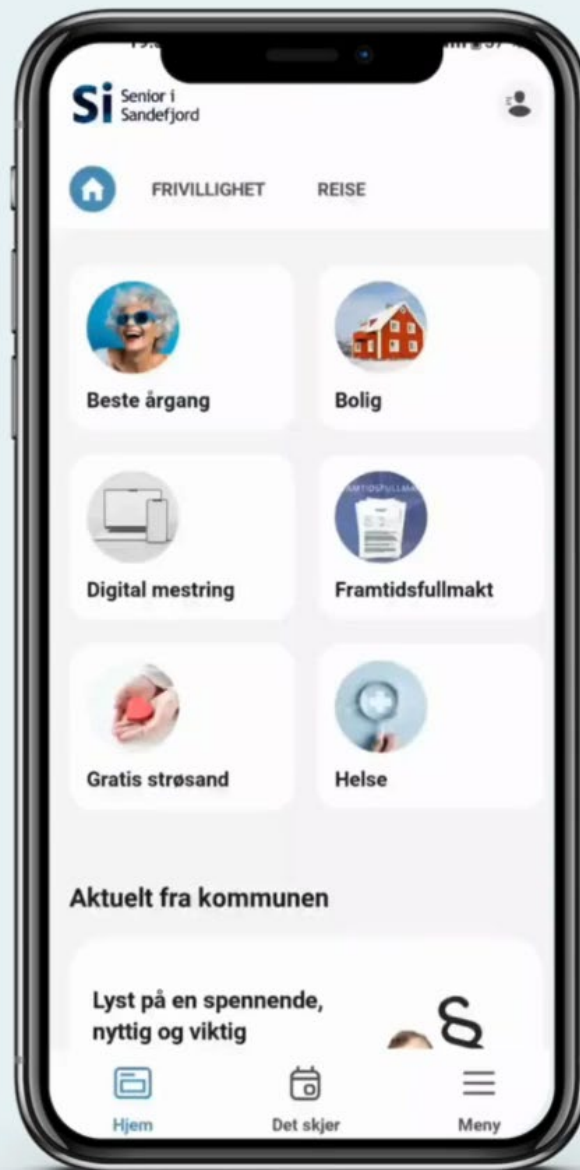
Si Senior i Sandefjord

FRIVILLIGHET REISE

Beste årgang

Bolig

Digital mestring

Framtidsfullmakt

Gratis strøsand

Helse

Aktuelt fra kommunen

Lyst på en spennende, nyttig og viktig

§

Hjem Det skjer Meny